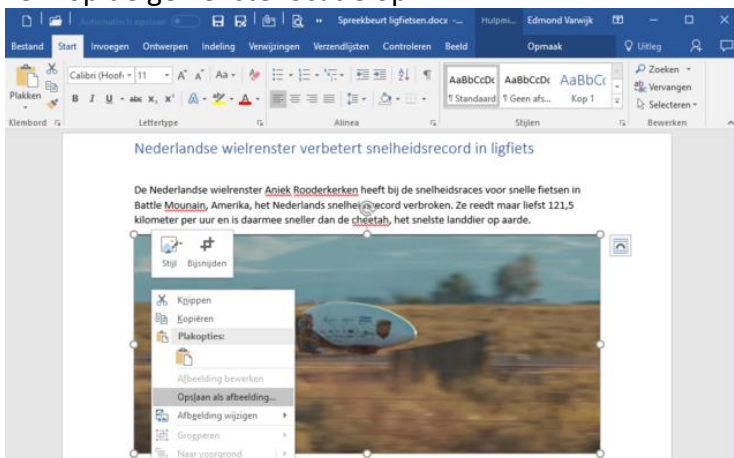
Automatisch opslaan Spreekbeurt ligfietsen.docx - Hulpmi... Edmond Varwijk

Bestand Start Invoegen Ontwerpen Indeling Verwijzingen Verzendlijsten Controleren Beeld Opmaak Uitleg

Plakken Calibri (Hoofc 11 A A Aa AaBbCcDc AaBbCcDc AaBbC Zoeken Vervangen Selecteren

¶ Standaard ¶ Geen afs... Kop 1

Klembord Lettertype Alinea Stijlen Bewerken

Nederlandse wielrenster verbetert snelheidsrecord in ligfiets

De Nederlandse wielrenster Aniek Rooderkerken heeft bij de snelheidsraces voor snelle fietsen in Battle Mounain, Amerika, het Nederlands snelheidsrecord verbroken. Ze reedt maar liefst 121,5 kilometer per uur en is daarmee sneller dan de cheetah, het snelste landdier op aarde.

Stijl Bijsnijden

Knippen
Kopiëren
Plakopties:
Afbeelding bewerken
Opslaan als afbeelding...
Afbeelding wijzigen
Groeperen
Naar voorgrond